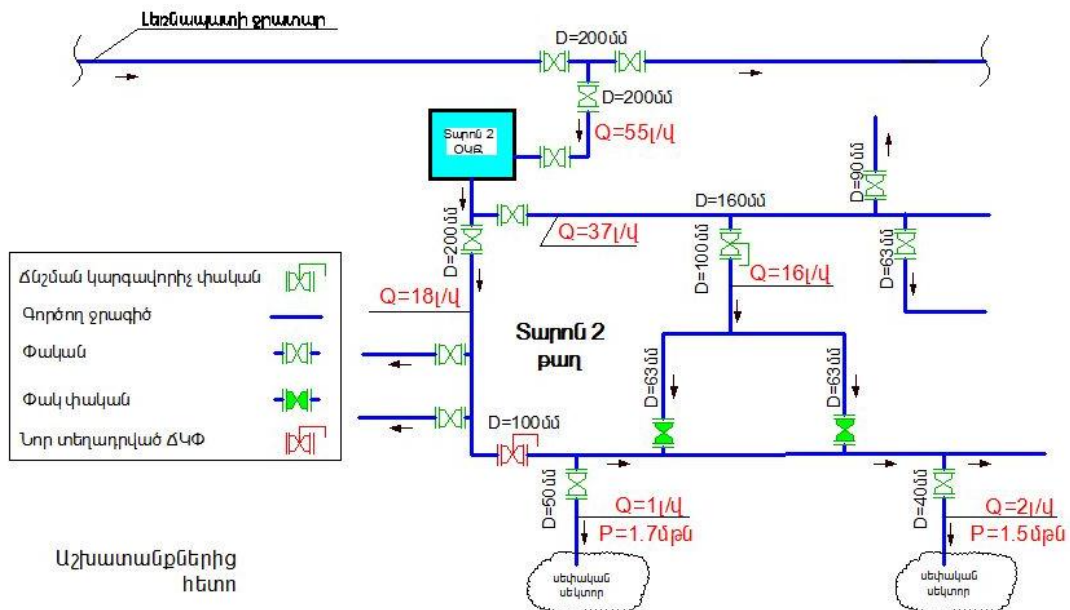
Լեռնապատի ջրատար

D=200մմ

D=200մմ

Տարոն 2 ՕՎՊ

Q=55լ/վ

D=90մմ

D=160մմ

D=200մմ

Q=37լ/վ

D=100մմ

Q=16լ/վ

D=63մմ

Ճնշման կարգավորիչ փական

Գործող ջրագիծ

Փական

Փակ փական

Նոր տեղադրված ՃԿՓ

Q=18լ/վ

Տարոն 2 թաղ

D=63մմ

D=63մմ

D=100մմ

D=50մմ

Q=1լ/վ

P=1.7մթն

D=40մմ

Q=2լ/վ

P=1.5մթն

Աշխատանքներից հետո

սեփական սեկտոր

սեփական սեկտոր